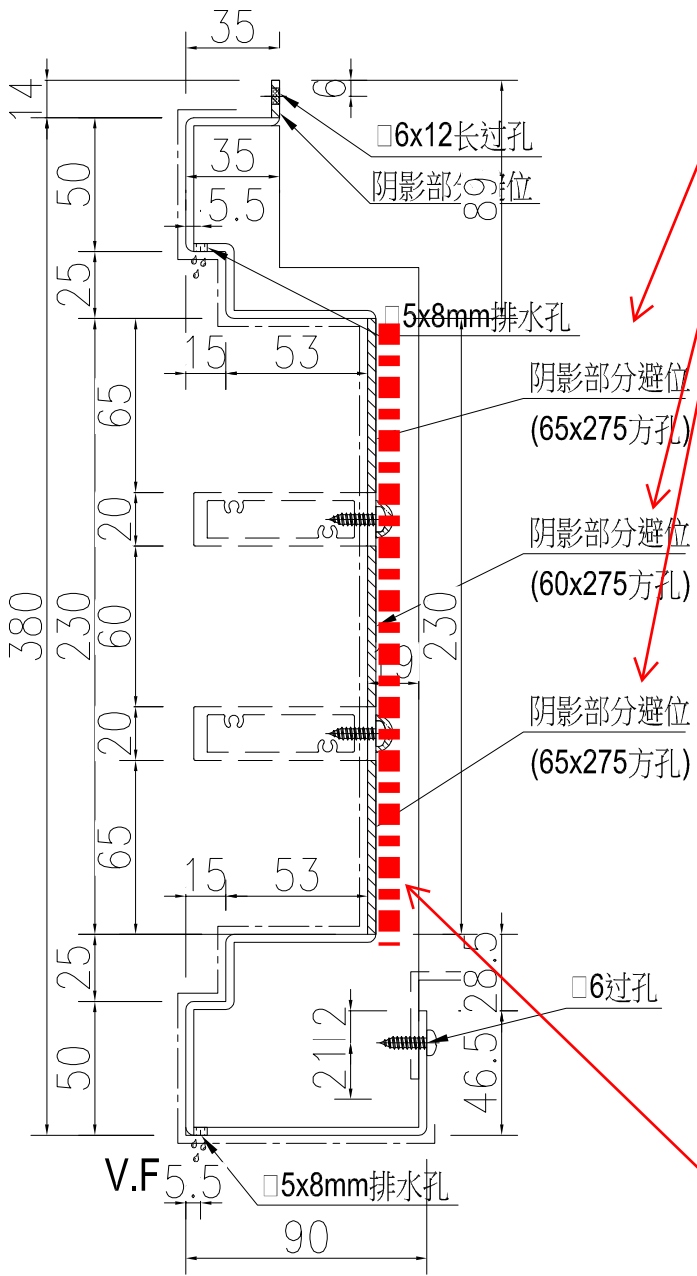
35
14
6
□6x12长过孔
35
阴影部分避位
89
50
5.5
25
□5x8mm排水孔
15
53
阴影部分避位
(65x275方孔)
65
20
阴影部分避位
(60x275方孔)
380
230
60
230
9
20
阴影部分避位
(65x275方孔)
65
15
53
25
28.5
□6过孔
21
12
50
46.5
V.F
5.5
□5x8mm排水孔
90